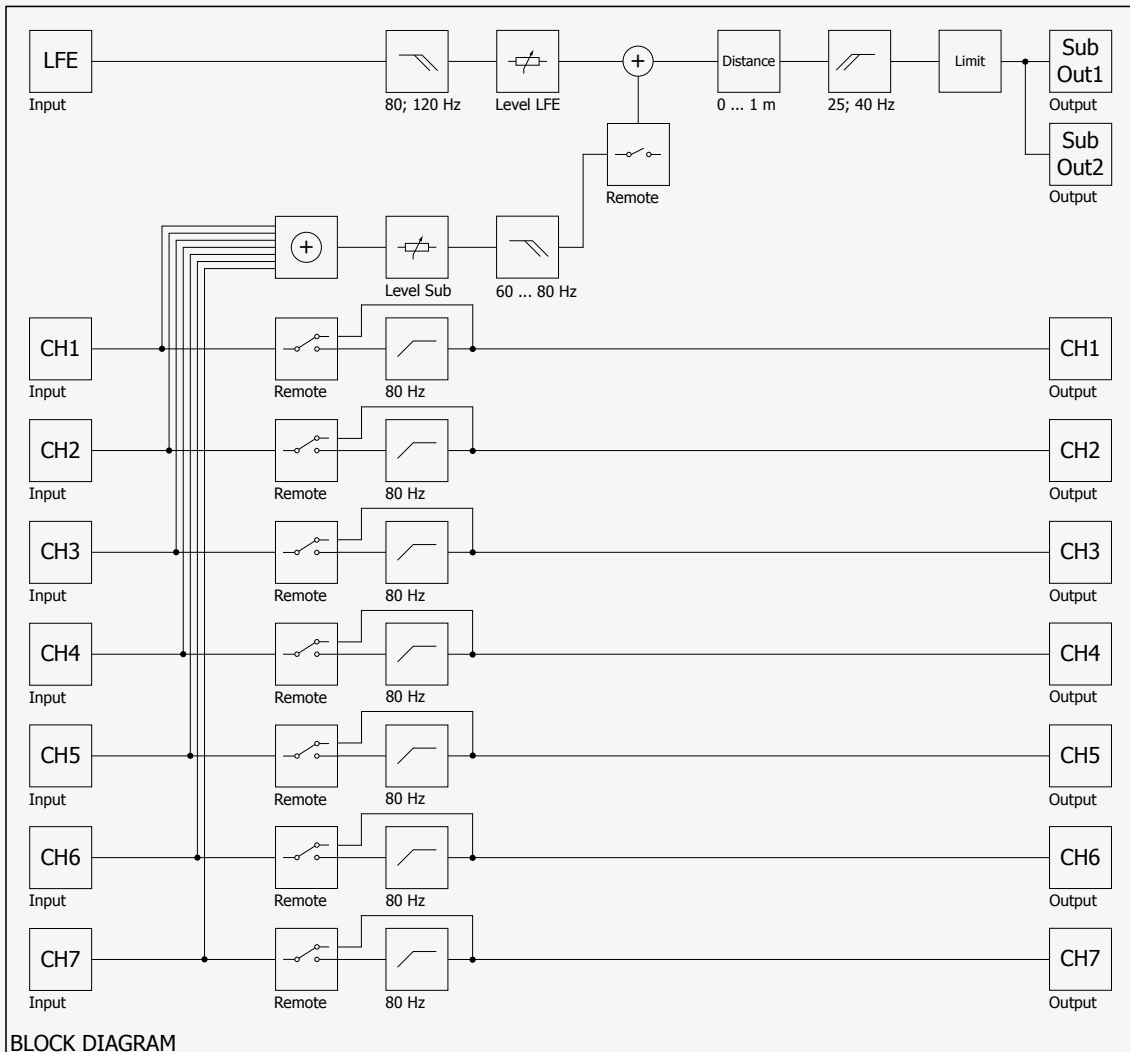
LFE
Input

80; 120 Hz

Level LFE

+

Distance
0 ... 1 m

25; 40 Hz

Limit

Sub Out1
Output

Sub Out2
Output

Remote

+

Level Sub

60 ... 80 Hz

CH1
Input
Remote
80 Hz
CH1
Output

CH2
Input
Remote
80 Hz
CH2
Output

CH3
Input
Remote
80 Hz
CH3
Output

CH4
Input
Remote
80 Hz
CH4
Output

CH5
Input
Remote
80 Hz
CH5
Output

CH6
Input
Remote
80 Hz
CH6
Output

CH7
Input
Remote
80 Hz
CH7
Output

BLOCK DIAGRAM